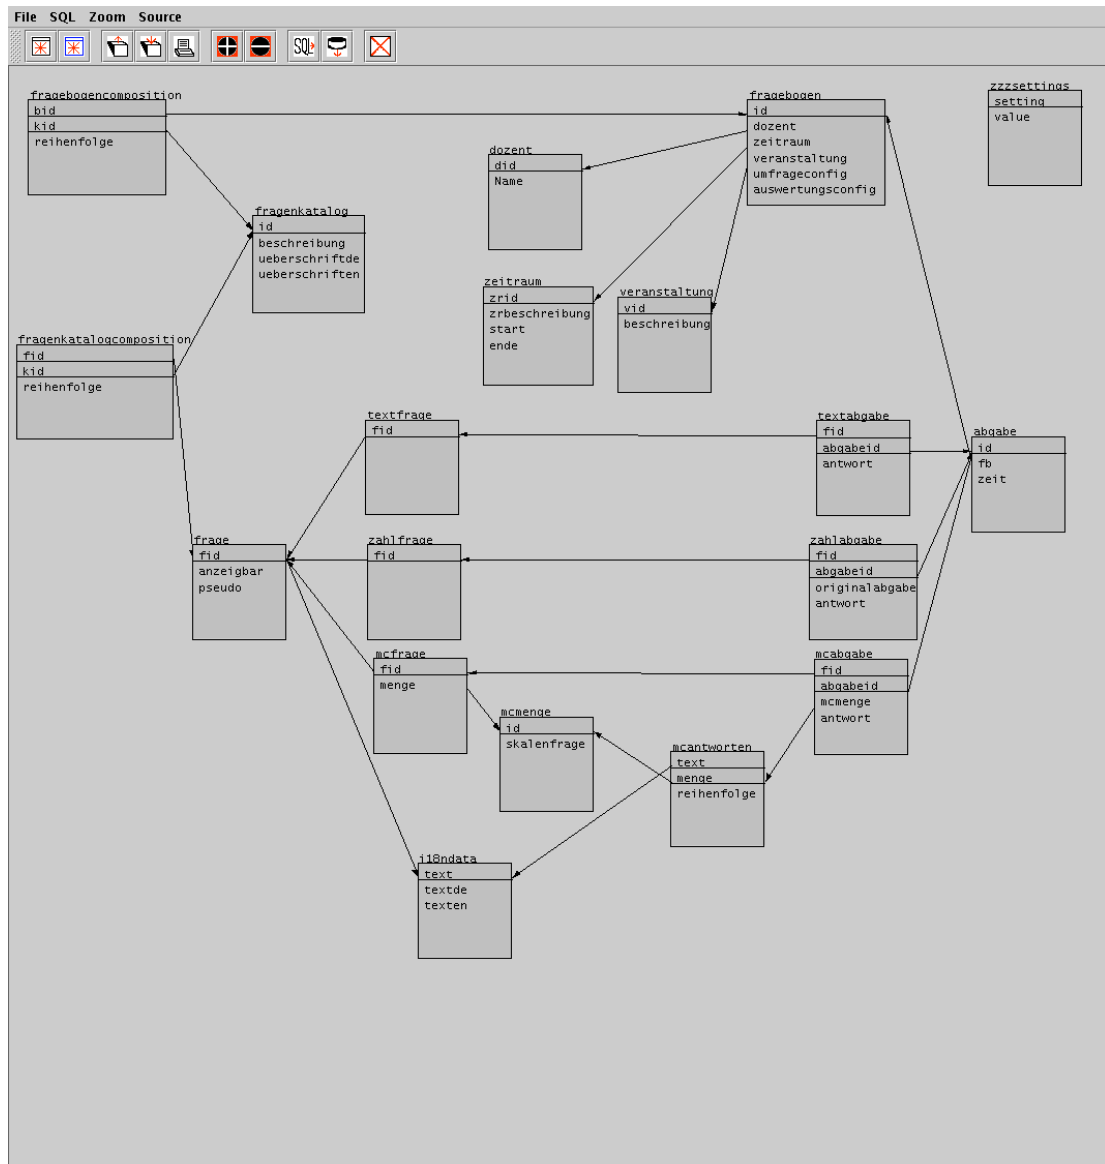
File SQL Zoom Source

SQL

fragebogencomposition
bid
kid
reihenfolge

fragebogen
id
dozent
zeitraum
veranstaltung
umfrageconfig
auswertungsconfig

zzzsettings
setting
value

dozent
did
Name

fragenkatalog
id
beschreibung
ueberschriftde
ueberschriften

zeitraum
zrid
zrbeschreibung
start
ende

veranstaltung
vid
beschreibung

fragenkatalogcomposition
fid
kid
reihenfolge

textfrage
fid

textabgabe
fid
abgabeid
antwort

abgabe
id
fb
zeit

frage
fid
anzeigbar
pseudo

zahlfrage
fid

zahlabgabe
fid
abgabeid
originalabgabe
antwort

mcfrage
fid
menge

mcabgabe
fid
abgabeid
mcmenge
antwort

mcmenge
id
skalenfrage

mcantworten
text
menge
reihenfolge

i18ndata
text
textde
texten